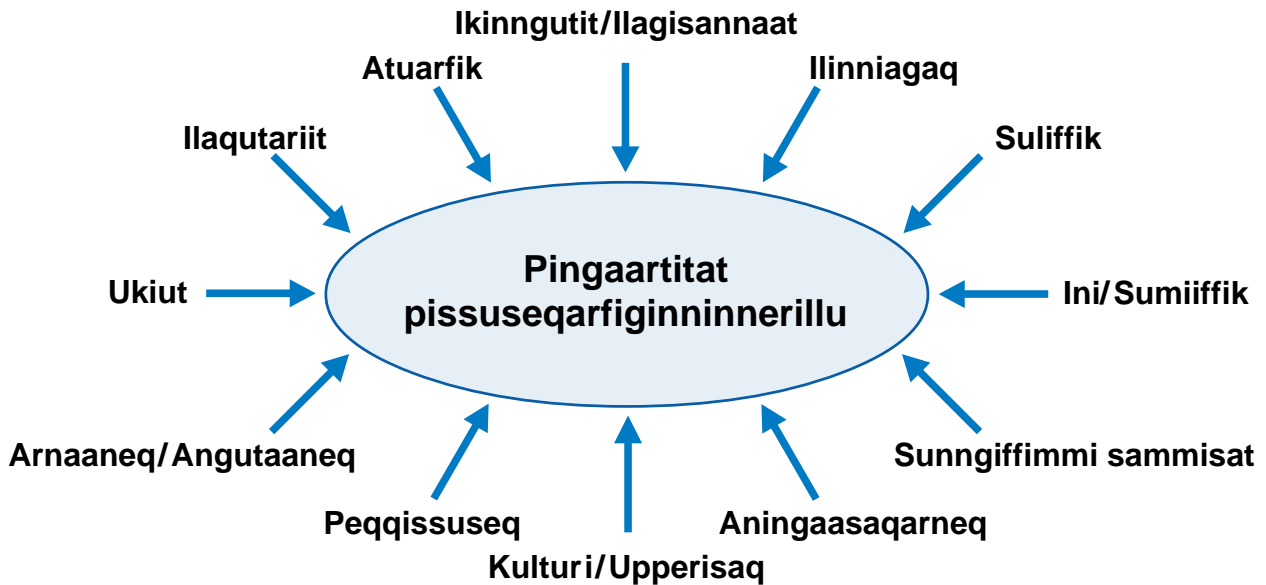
Ikinngutit/Ilagisannaat

Atuarfik

Ilinniagaq

Ilaqutariit

Suliffik

Pingaartitat pissuseqarfiginninnerillu

Ukiut

Ini/Sumiiffik

Arnaaneq/Angutaaneq

Sunngiffimmi sammisat

Peqqissuseq

Aningaasaqarneq

Kulturi/Upperisaq